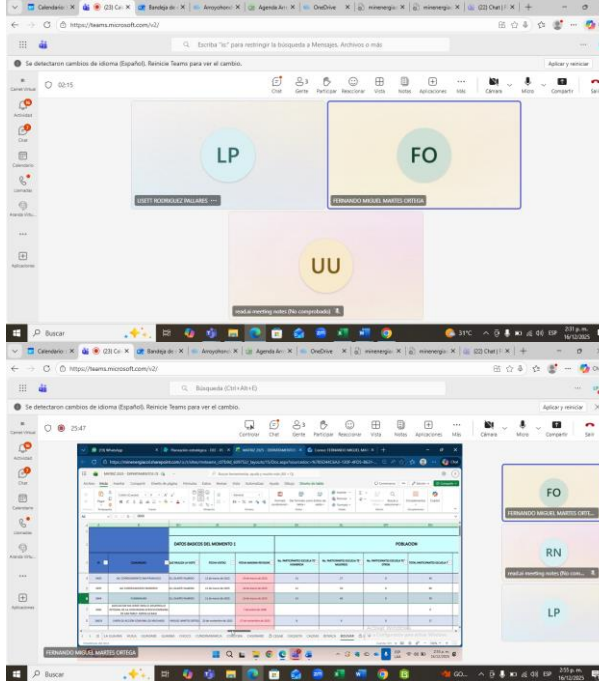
Calendario · X | (23) Ch X | Bandeja de X | Arroyohon X | Agenda Arr X | OneDrive X | minenergi X | minenergi X | (22) Chat | X | +

https://teams.microsoft.com/v2/

Escriba "/s" para restringir la búsqueda a Mensajes, Archivos o más

Se detectaron cambios de idioma (Español). Reinicie Teams para ver el cambio.

Aplicar y reiniciar

Canal Virtual

Actividad

Chat

Calendario

Llamadas

Aliado Virtu...

Aplicaciones

02:15

Chat | Gente | Participar | Reaccionar | Vista | Notas | Aplicaciones | Más | Cámara | Micro | Compartir

LP

LISETT RODRIGUEZ PALLARES

FO

FERNANDO MIGUEL MARTES ORTEGA

UU

read.ai meeting notes (No comprobado)

Buscar

31°C

2:31 p. m. 16/12/2025

Calendario · X | (23) Ch X | Bandeja de X | Arroyohon X | Agenda Arr X | OneDrive X | minenergi X | minenergi X | (22) Chat | X | +

https://teams.microsoft.com/v2/

Búsqueda (Ctrl+Alt+E)

Se detectaron cambios de idioma (Español). Reinicie Teams para ver el cambio.

Aplicar y reiniciar

25:47

Controlar | Chat | Gente | Participar | Reaccionar | Vista | Notas | Aplicaciones | Más | Cámara | Micro | Compartir | Salir

DATOS BASICOS DEL MOMENTO 1

POBLACION

FO

FERNANDO MIGUEL MARTES ORTE...

RN

read.ai meeting notes (No com...

LP

FERNANDO MIGUEL MARTES ORTEGA

Buscar

2:55 p. m. 16/12/2025